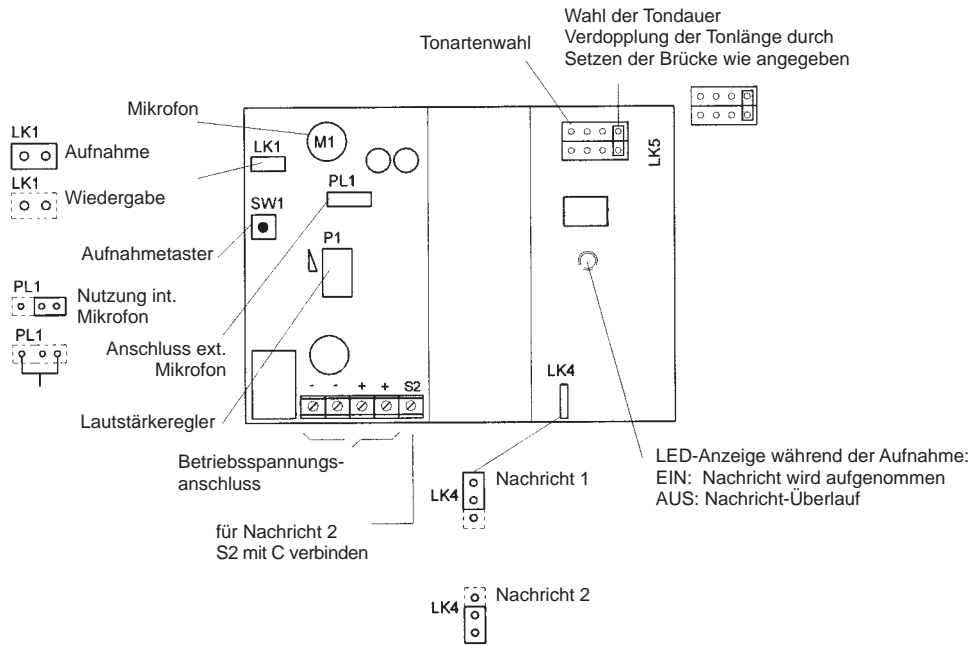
Wahl der Tondauer
Verdopplung der Tonlänge durch
Setzen der Brücke wie angegeben

Tonartenwahl

Mikrofon

LK1
Aufnahme

LK1
Wiedergabe

LK1

M1

PL1

SW1

P1

LK5

Aufnahmetaster

PL1
Nutzung int. Mikrofon

PL1

Anschluss ext. Mikrofon

Lautstärkeregler

- - + + S2

LK4

Betriebsspannungsanschluss

LK4
Nachricht 1

LED-Anzeige während der Aufnahme:
EIN: Nachricht wird aufgenommen
AUS: Nachricht-Überlauf

für Nachricht 2
S2 mit C verbinden

LK4
Nachricht 2